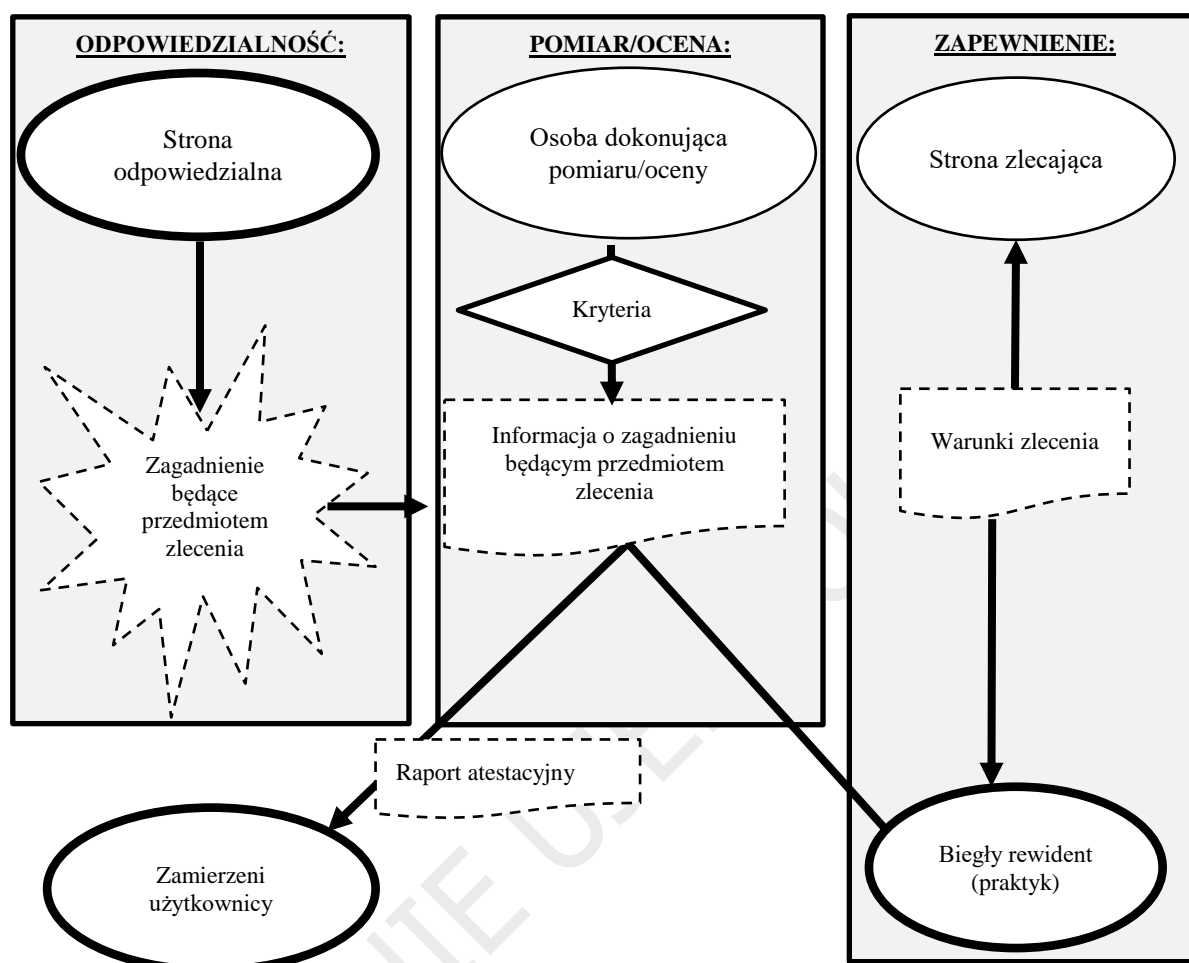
ODPOWIEDZIALNOŚĆ:

Strona odpowiedzialna

Zagadnienie będące przedmiotem zlecenia

POMIAR/OCENA:

Osoba dokonująca pomiaru/oceny

Kryteria

Informacja o zagadnieniu będącym przedmiotem zlecenia

ZAPEWNIENIE:

Strona zlecająca

Warunki zlecenia

Raport atestacyjny

Zamierzeni użytkownicy

Biegły rewident (praktyk)